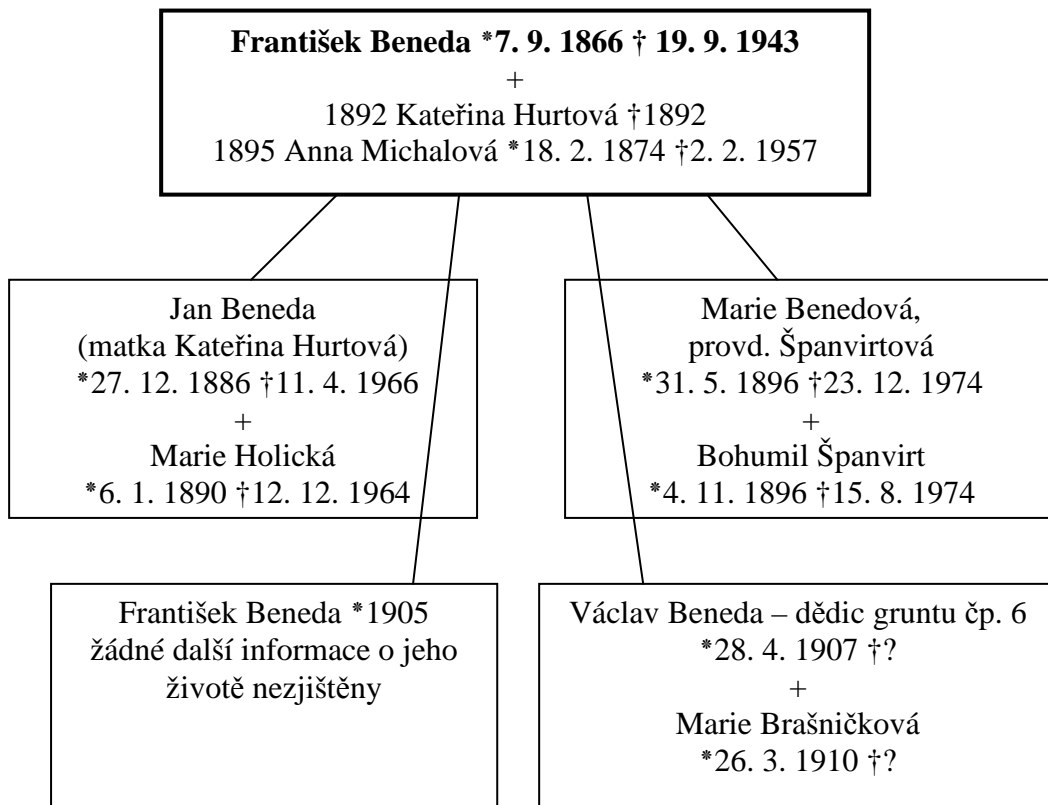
**František Beneda \*7. 9. 1866 † 19. 9. 1943**
+
1892 Kateřina Hurtová †1892
1895 Anna Michalová \*18. 2. 1874 †2. 2. 1957

Jan Beneda
(matka Kateřina Hurtová)
\*27. 12. 1886 †11. 4. 1966
+
Marie Holická
\*6. 1. 1890 †12. 12. 1964

Marie Benedová,
provd. Španvirtová
\*31. 5. 1896 †23. 12. 1974
+
Bohumil Španvirt
\*4. 11. 1896 †15. 8. 1974

František Beneda \*1905
žádné další informace o jeho životě nezjištěny

Václav Beneda – dědic gruntu čp. 6
\*28. 4. 1907 †?
+
Marie Brašničková
\*26. 3. 1910 †?